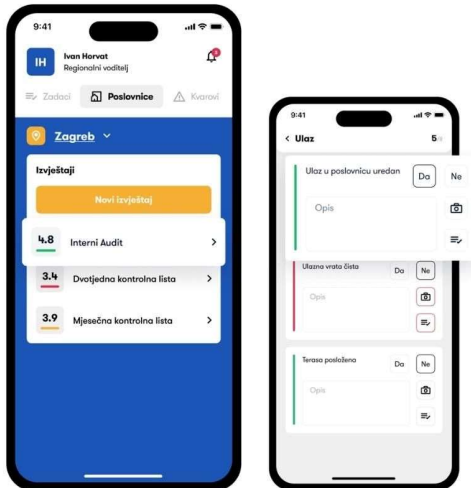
9:41

IH

Ivan Horvat
Regionalni voditelj

3

Zadaci

Poslovnice

Kvarovi

Zagreb

Izvještaji

Novi izvještaj

4.8 Interni Audit

3.4 Dvotjedna kontrolna lista

3.9 Mjesečna kontrolna lista

9:41

Ulaz

5/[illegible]

Ulaz u poslovnicu uredan

Da

Ne

Opis

Ulazna vrata čista

Da

Ne

Opis

Terasa posložena

Da

Ne

Opis